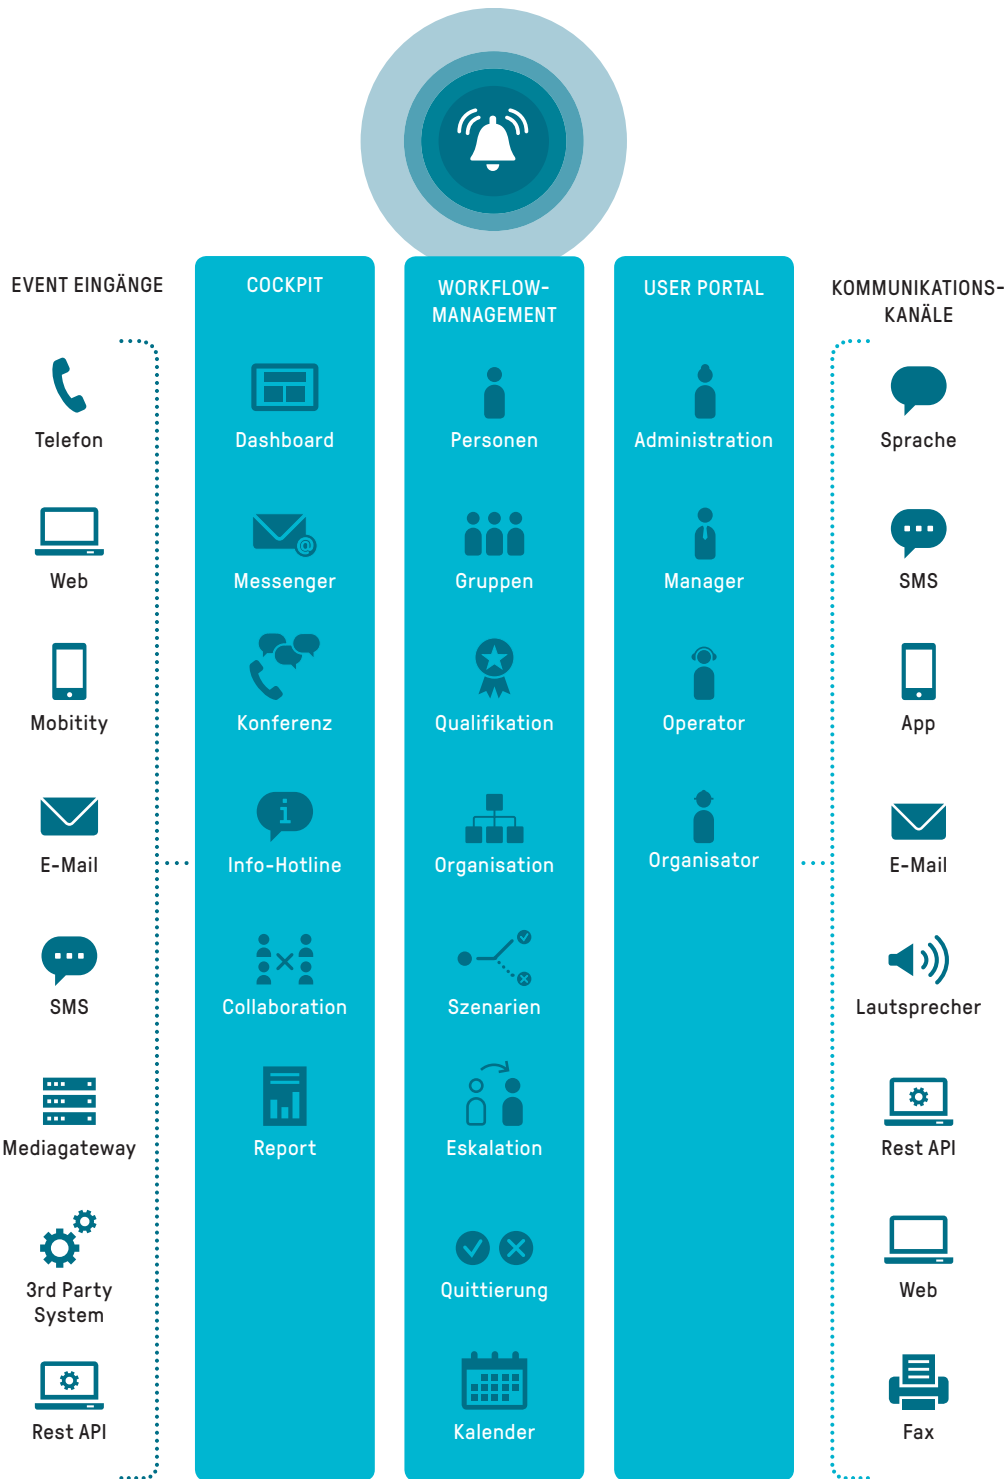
EVENT EINGÄNGE

Telefon

Web

Mobitity

E-Mail

SMS

Mediagateway

3rd Party System

Rest API

COCKPIT

Dashboard

Messenger

Konferenz

Info-Hotline

Collaboration

Report

WORKFLOW-MANAGEMENT

Personen

Gruppen

Qualifikation

Organisation

Szenarien

Eskalation

Quittierung

Kalender

USER PORTAL

Administration

Manager

Operator

Organisator

KOMMUNIKATIONS-KANÄLE

Sprache

SMS

App

E-Mail

Lautsprecher

Rest API

Web

Fax